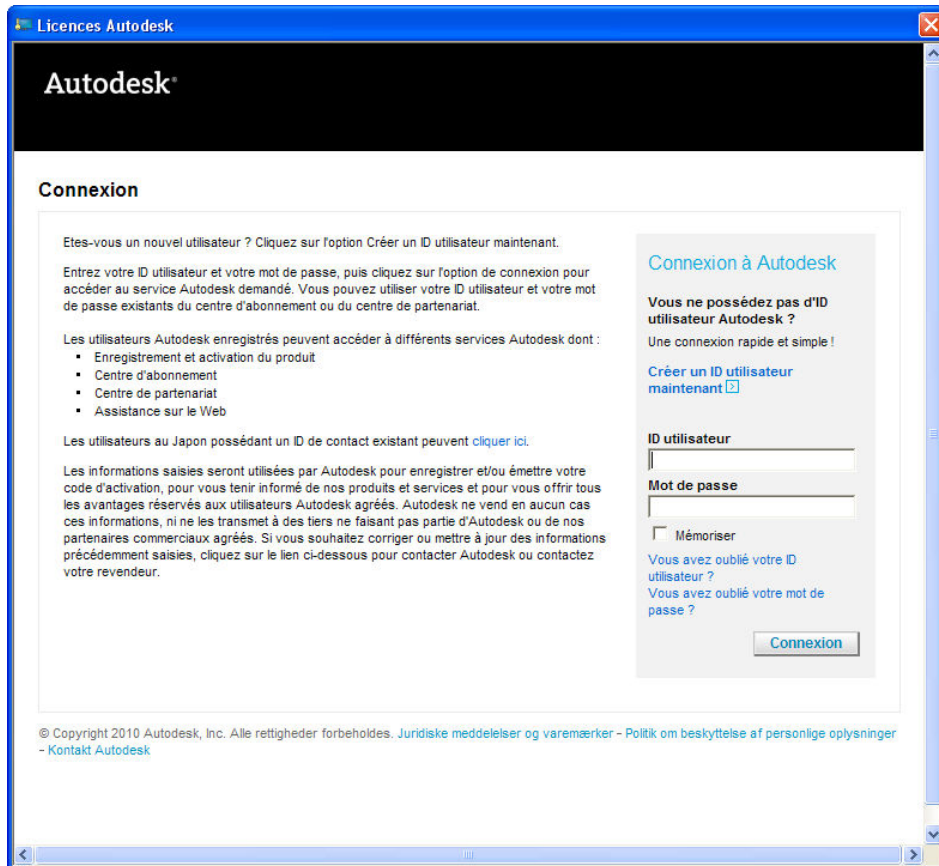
Licences Autodesk

Autodesk

Connexion

Etes-vous un nouvel utilisateur ? Cliquez sur l'option Créer un ID utilisateur maintenant.

Entrez votre ID utilisateur et votre mot de passe, puis cliquez sur l'option de connexion pour accéder au service Autodesk demandé. Vous pouvez utiliser votre ID utilisateur et votre mot de passe existants du centre d'abonnement ou du centre de partenariat.

Les utilisateurs Autodesk enregistrés peuvent accéder à différents services Autodesk dont :
- Enregistrement et activation du produit
- Centre d'abonnement
- Centre de partenariat
- Assistance sur le Web

Les utilisateurs au Japon possédant un ID de contact existant peuvent cliquer ici.

Les informations saisies seront utilisées par Autodesk pour enregistrer et/ou émettre votre code d'activation, pour vous tenir informé de nos produits et services et pour vous offrir tous les avantages réservés aux utilisateurs Autodesk agréés. Autodesk ne vend en aucun cas ces informations, ni ne les transmet à des tiers ne faisant pas partie d'Autodesk ou de nos partenaires commerciaux agréés. Si vous souhaitez corriger ou mettre à jour des informations précédemment saisies, cliquez sur le lien ci-dessous pour contacter Autodesk ou contactez votre revendeur.

Connexion à Autodesk

Vous ne possédez pas d'ID utilisateur Autodesk ?

Une connexion rapide et simple !

Créer un ID utilisateur maintenant

ID utilisateur

Mot de passe

Mémoriser

Vous avez oublié votre ID utilisateur ?

Vous avez oublié votre mot de passe ?

Connexion

© Copyright 2010 Autodesk, Inc. Alle rettigheder forbeholdes. Juridiske meddelelser og varemærker - Politik om beskyttelse af personlige oplysninger - Kontakt Autodesk